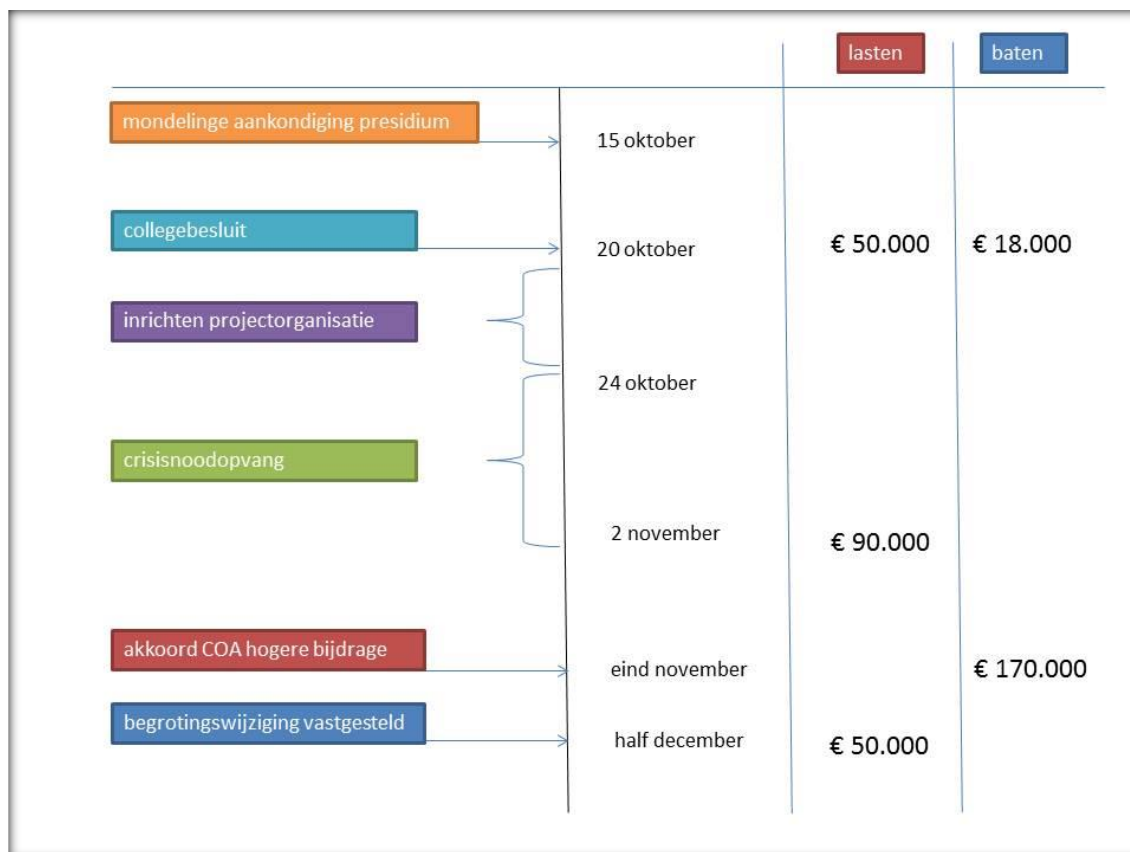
lasten

baten

mondelinge aankondiging presidium

15 oktober

collegebesluit

20 oktober

€ 50.000

€ 18.000

inrichten projectorganisatie

24 oktober

crisisnoodopvang

2 november

€ 90.000

akkoord COA hogere bijdrage

eind november

€ 170.000

begrotingswijziging vastgesteld

half december

€ 50.000